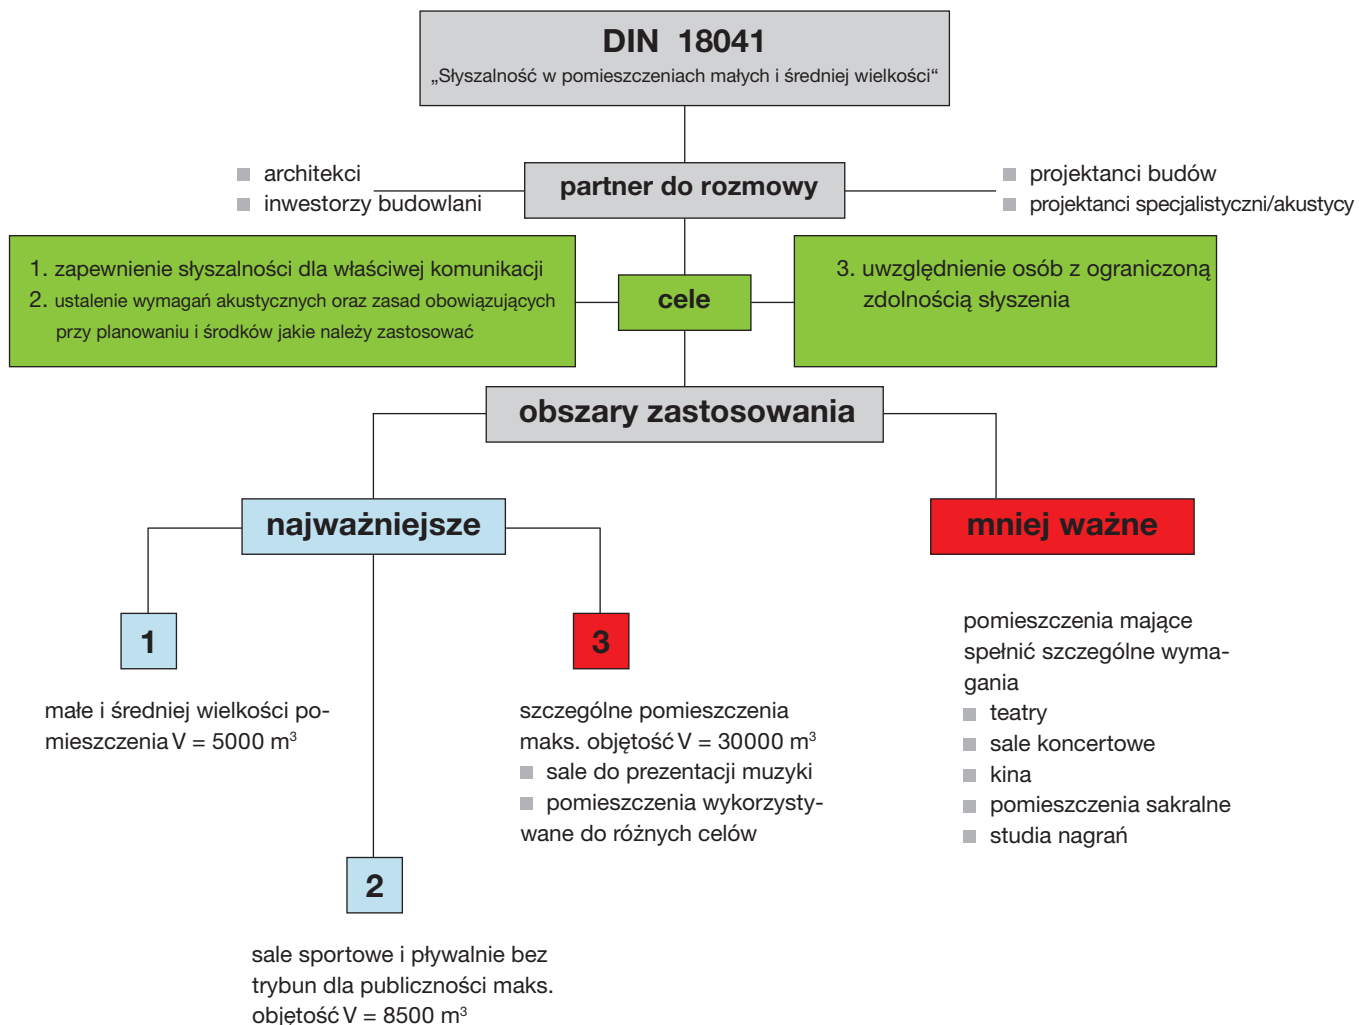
DIN 18041
„Słyszalność w pomieszczeniach małych i średniej wielkości"

architekci
inwestorzy budowlani

partner do rozmowy

projektanci budów
projektanci specjalistyczni/akustycy

1. zapewnienie słyszalności dla właściwej komunikacji
2. ustalenie wymagań akustycznych oraz zasad obowiązujących przy planowaniu i środków jakie należy zastosować

cele

3. uwzględnienie osób z ograniczoną zdolnością słyszenia

obszary zastosowania

najważniejsze

mniej ważne

1

małe i średniej wielkości pomieszczenia V = 5000 m$^3$

2

sale sportowe i pływalnie bez trybun dla publiczności maks. objętość V = 8500 m$^3$

3

szczególne pomieszczenia maks. objętość V = 30000 m$^3$
sale do prezentacji muzyki
pomieszczenia wykorzystywane do różnych celów

pomieszczenia mające spełnić szczególne wymagania
teatry
sale koncertowe
kina
pomieszczenia sakralne
studia nagrań